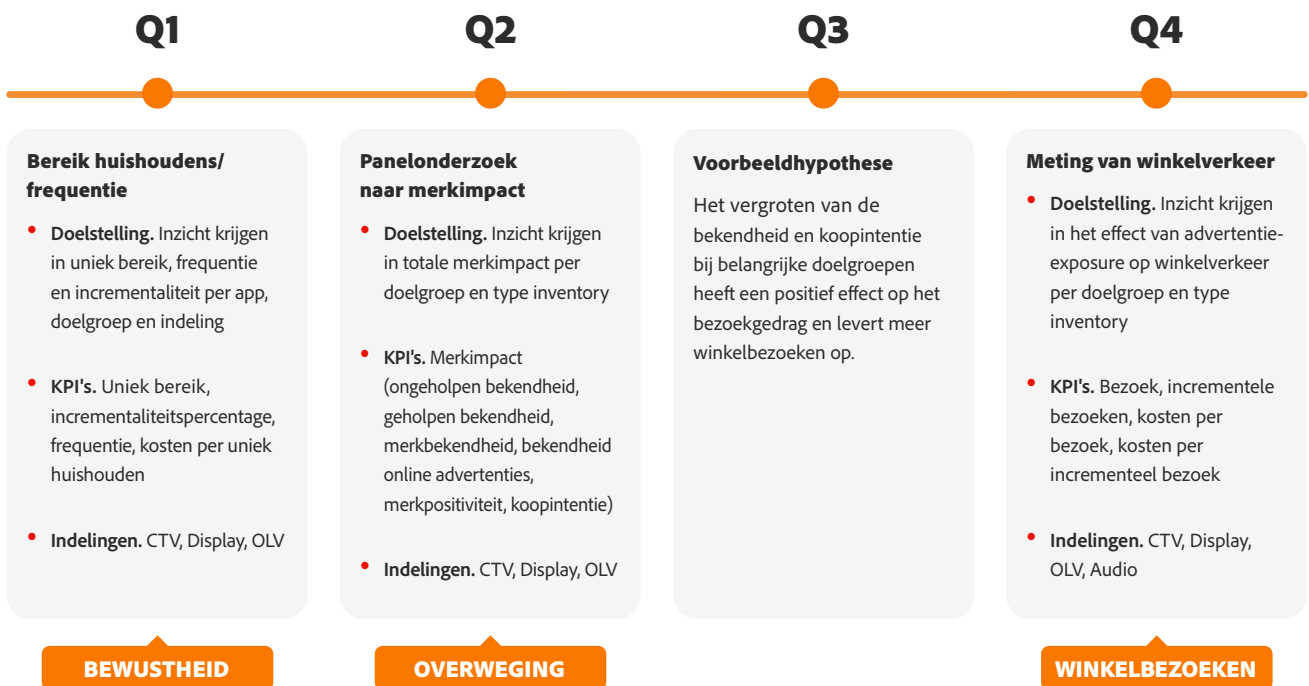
Q1

Q2

Q3

Q4

Bereik huishoudens/ frequentie

• Doelstelling. Inzicht krijgen in uniek bereik, frequentie en incrementaliteit per app, doelgroep en indeling

• KPI's. Uniek bereik, incrementaliteitspercentage, frequentie, kosten per uniek huishouden

• Indelingen. CTV, Display, OLV

BEWUSTHEID

Panelonderzoek naar merkimpact

• Doelstelling. Inzicht krijgen in totale merkimpact per doelgroep en type inventory

• KPI's. Merkimpact (ongeholpen bekendheid, geholpen bekendheid, merkbekendheid, bekendheid online advertenties, merkpositiviteit, koopintentie)

• Indelingen. CTV, Display, OLV

OVERWEGING

Voorbeeldhypothese

Het vergroten van de bekendheid en koopintentie bij belangrijke doelgroepen heeft een positief effect op het bezoekgedrag en levert meer winkelbezoeken op.

Meting van winkelverkeer

• Doelstelling. Inzicht krijgen in het effect van advertentie-exposure op winkelverkeer per doelgroep en type inventory

• KPI's. Bezoek, incrementele bezoeken, kosten per bezoek, kosten per incrementeel bezoek

• Indelingen. CTV, Display, OLV, Audio

WINKELBEZOEKEN